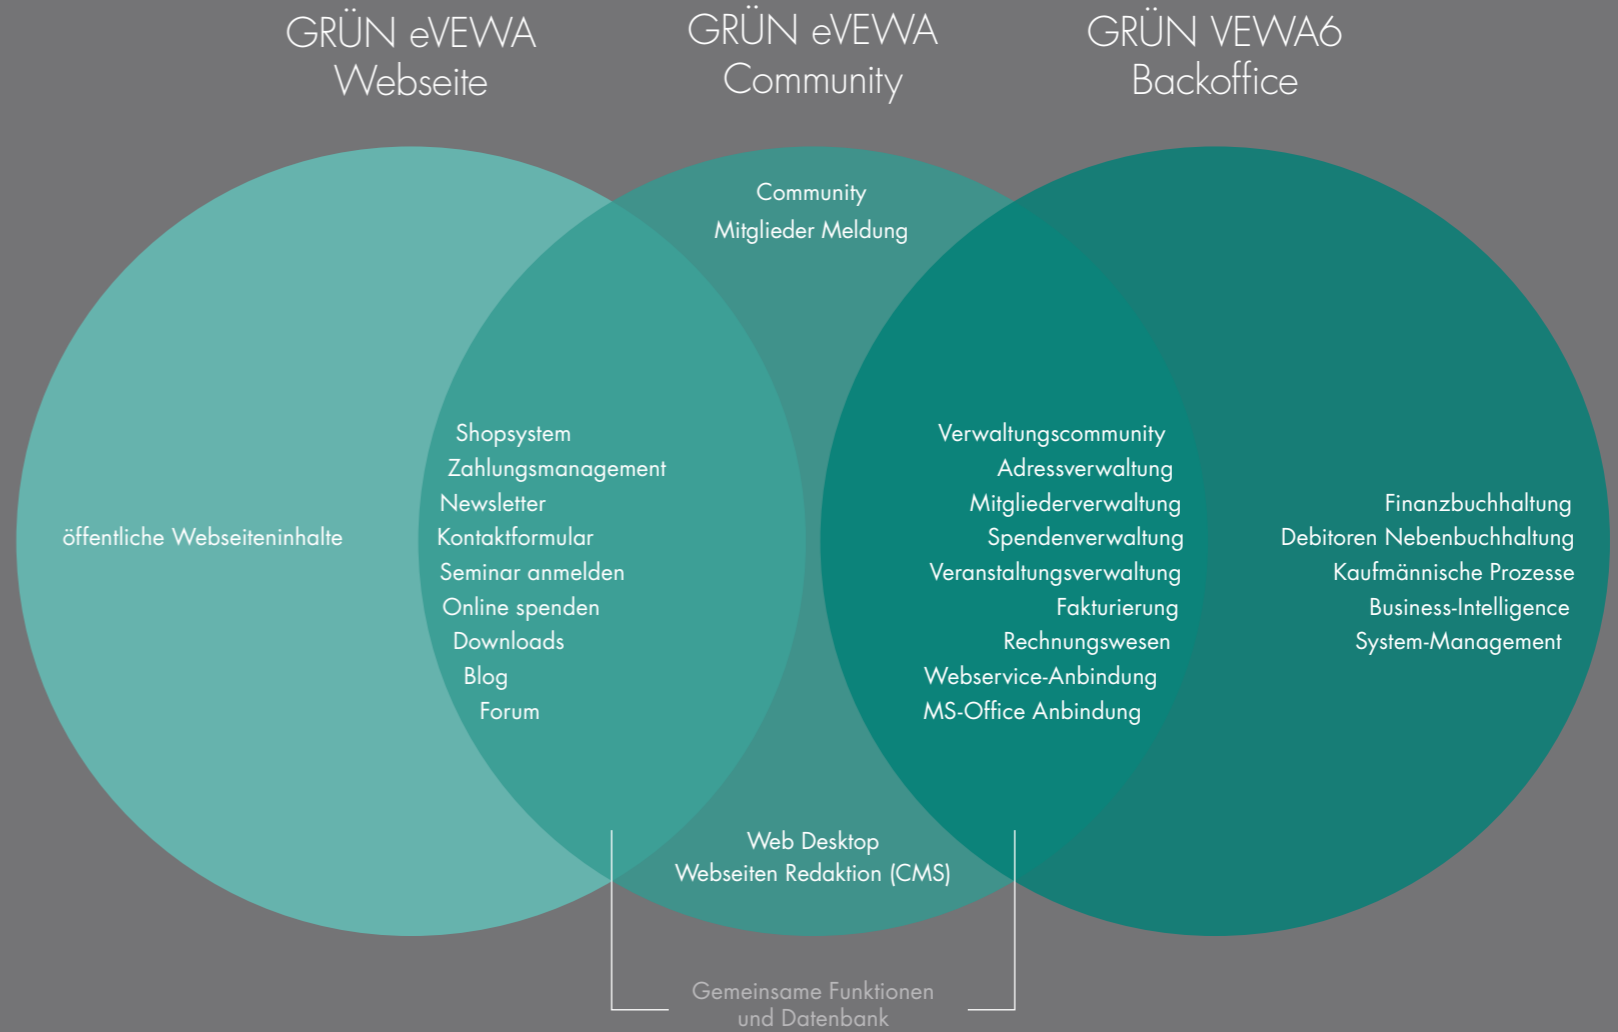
GRÜN eVEWA
Webseite

GRÜN eVEWA
Community

GRÜN VEWA6
Backoffice

Community
Mitglieder Meldung

öffentliche Webseiteninhalte

Shopsystem
Zahlungsmanagement
Newsletter
Kontaktformular
Seminar anmelden
Online spenden
Downloads
Blog
Forum

Verwaltungscommunity
Adressverwaltung
Mitgliederverwaltung
Spendenverwaltung
Veranstaltungsverwaltung
Fakturierung
Rechnungswesen
Webservice-Anbindung
MS-Office Anbindung

Finanzbuchhaltung
Debitoren Nebenbuchhaltung
Kaufmännische Prozesse
Business-Intelligence
System-Management

Web Desktop
Webseiten Redaktion (CMS)

Gemeinsame Funktionen
und Datenbank